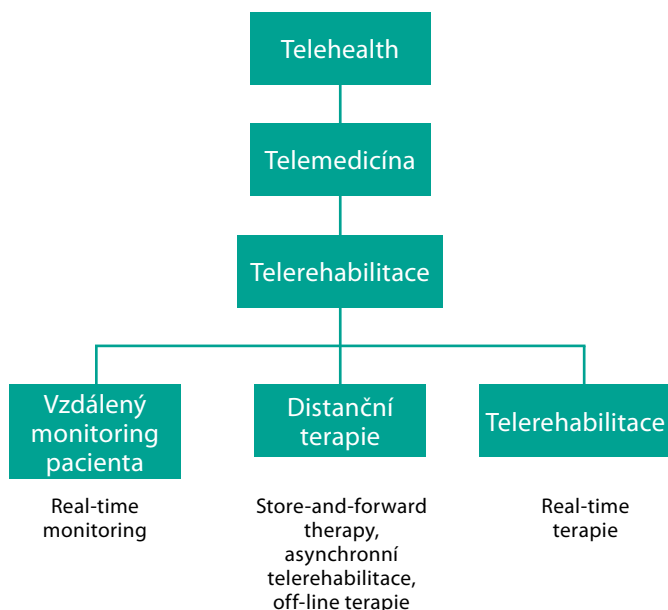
Telehealth

Telemedicína

Telerehabilitace

Vzdálený monitoring pacienta

Real-time monitoring

Distanční terapie

Store-and-forward therapy, asynchronní telerehabilitace, off-line terapie

Telerehabilitace

Real-time terapie